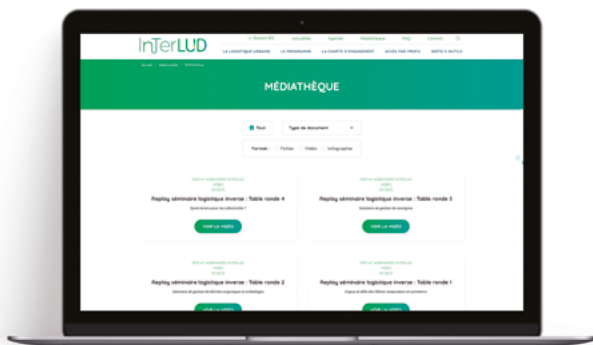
InTerLUD

Espace BS Actualités Agenda Médiathèque FAQ Contact

LA LOGISTIQUE URBAINE LE PROGRAMME LA CHARTE D'ENGAGEMENT AIDÉS PAR PROFIL BOÎTE À OUTILS

Accueil > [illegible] > Médiathèque

MÉDIATHÈQUE

Tous Type de document

Format : Fichier Vidéo Infographie

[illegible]

Replay séminaire logistique inverse : Table ronde 4

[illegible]

VOIR LA VIDÉO

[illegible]

Replay séminaire logistique inverse : Table ronde 3

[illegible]

VOIR LA VIDÉO

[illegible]

Replay séminaire logistique inverse : Table ronde 2

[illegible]

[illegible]

Replay séminaire logistique inverse : Table ronde 1

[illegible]